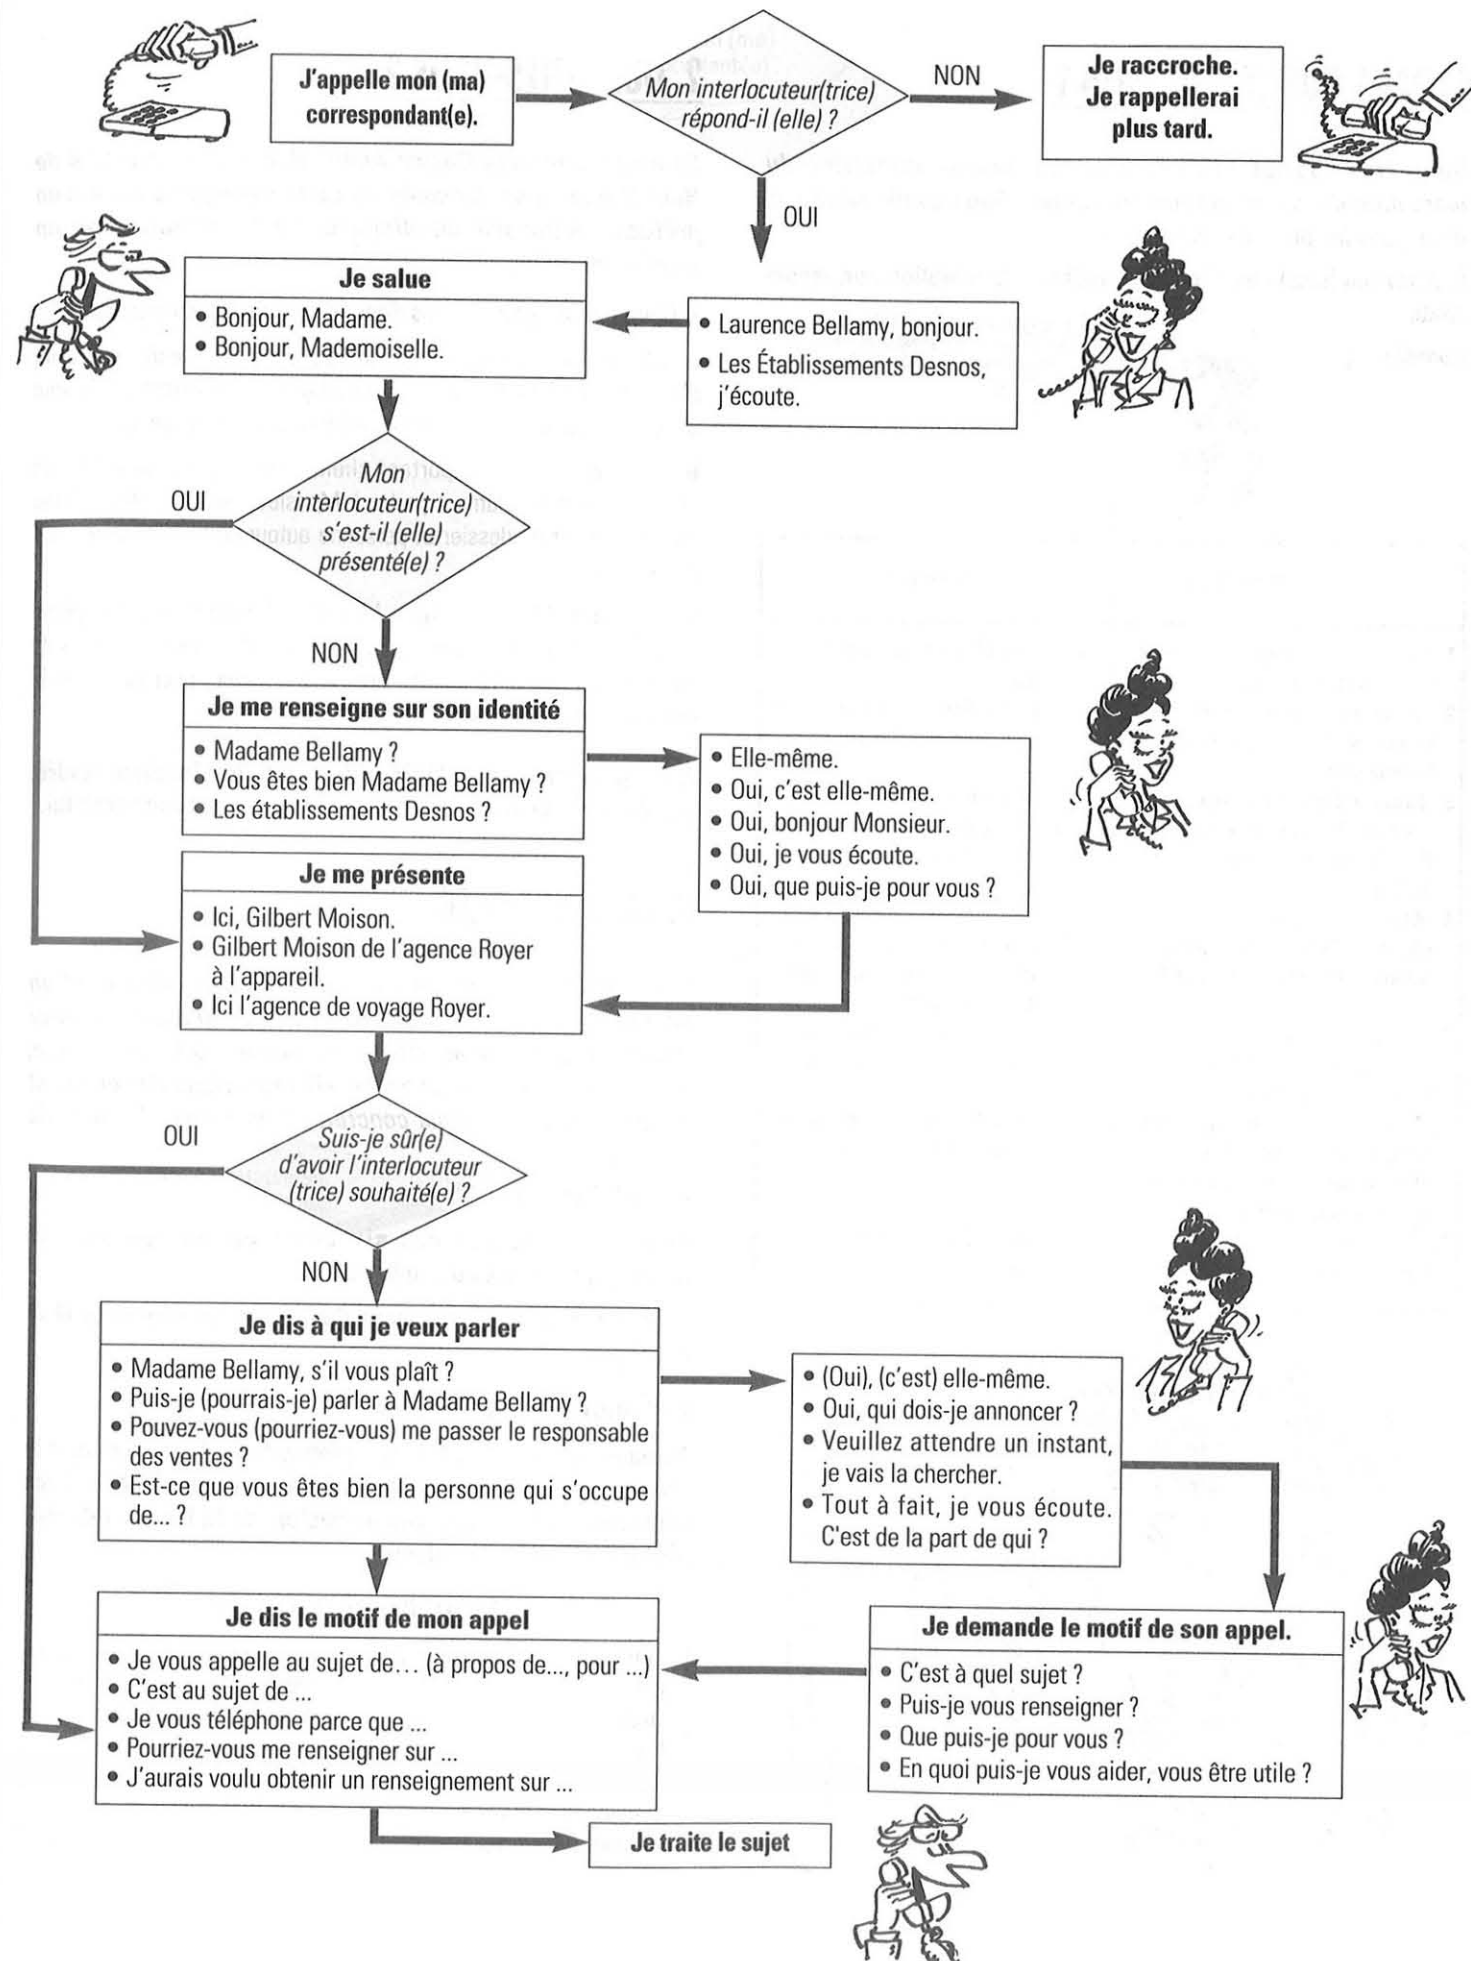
J'appelle mon (ma) correspondant(e).

Mon interlocuteur(trice) répond-il (elle) ?

NON

Je raccroche. Je rappellerai plus tard.

OUI

Je salue
• Bonjour, Madame.
• Bonjour, Mademoiselle.

• Laurence Bellamy, bonjour.
• Les Établissements Desnos, j'écoute.

Mon interlocuteur(trice) s'est-il (elle) présenté(e) ?

OUI

NON

Je me renseigne sur son identité
• Madame Bellamy ?
• Vous êtes bien Madame Bellamy ?
• Les établissements Desnos ?

• Elle-même.
• Oui, c'est elle-même.
• Oui, bonjour Monsieur.
• Oui, je vous écoute.
• Oui, que puis-je pour vous ?

Je me présente
• Ici, Gilbert Moison.
• Gilbert Moison de l'agence Royer à l'appareil.
• Ici l'agence de voyage Royer.

Suis-je sûr(e) d'avoir l'interlocuteur (trice) souhaité(e) ?

OUI

NON

Je dis à qui je veux parler
• Madame Bellamy, s'il vous plaît ?
• Puis-je (pourrais-je) parler à Madame Bellamy ?
• Pouvez-vous (pourriez-vous) me passer le responsable des ventes ?
• Est-ce que vous êtes bien la personne qui s'occupe de... ?

• (Oui), (c'est) elle-même.
• Oui, qui dois-je annoncer ?
• Veuillez attendre un instant, je vais la chercher.
• Tout à fait, je vous écoute. C'est de la part de qui ?

Je dis le motif de mon appel
• Je vous appelle au sujet de... (à propos de..., pour ...)
• C'est au sujet de ...
• Je vous téléphone parce que ...
• Pourriez-vous me renseigner sur ...
• J'aurais voulu obtenir un renseignement sur ...

Je demande le motif de son appel.
• C'est à quel sujet ?
• Puis-je vous renseigner ?
• Que puis-je pour vous ?
• En quoi puis-je vous aider, vous être utile ?

Je traite le sujet